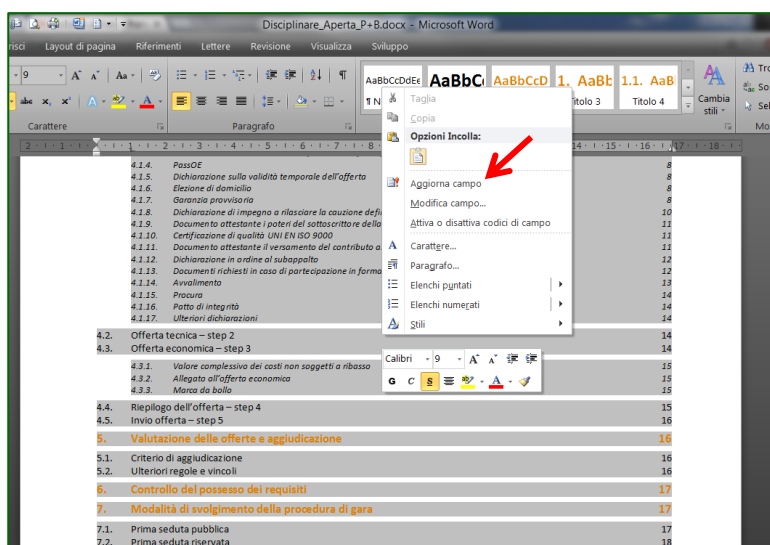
Disciplinare_Aperta_P+B.docx - Microsoft Word

risci Layout di pagina Riferimenti Lettere Revisione Visualizza Sviluppo

9 Aa

AaBbCcDdEe AaBbC AaBbCcD 1. AaBb 1.1. AaB

¶ N Titolo 3 Titolo 4

Cambia stili

Caratteri Paragrafo

Taglia
Copia
Opzioni Incolla:
Aggiorna campo
Modifica campo...
Attiva o disattiva codici di campo
Carattere...
Paragrafo...
Elenchi puntati
Elenchi numerati
Stili

4.1.4. PassOE 8
4.1.5. Dichiarazione sulla validità temporale dell'offerta 8
4.1.6. Elezione di domicilio 8
4.1.7. Garanzia provvisoria 8
4.1.8. Dichiarazione di impegno a rilasciare la cauzione defi 10
4.1.9. Documento attestante i poteri del sottoscrittore della 11
4.1.10. Certificazione di qualità UNI EN ISO 9000 11
4.1.11. Documento attestante il versamento del contributo a 11
4.1.12. Dichiarazione in ordine al subappalto 12
4.1.13. Documenti richiesti in caso di partecipazione in forma 12
4.1.14. Avvalimento 13
4.1.15. Procura 14
4.1.16. Patto di integrità 14
4.1.17. Ulteriori dichiarazioni 14
4.2. Offerta tecnica – step 2 14
4.3. Offerta economica – step 3 14

Calibri 9

4.3.1. Valore complessivo dei costi non soggetti a ribasso 15
4.3.2. Allegato all'offerta economica 15
4.3.3. Marca da bollo 15
4.4. Riepilogo dell'offerta – step 4 15
4.5. Invio offerta – step 5 16
5. Valutazione delle offerte e aggiudicazione 16
5.1. Criterio di aggiudicazione 16
5.2. Ulteriori regole e vincoli 16
6. Controllo del possesso dei requisiti 17
7. Modalità di svolgimento della procedura di gara 17
7.1. Prima seduta pubblica 17
7.2. Prima seduta riservata 18